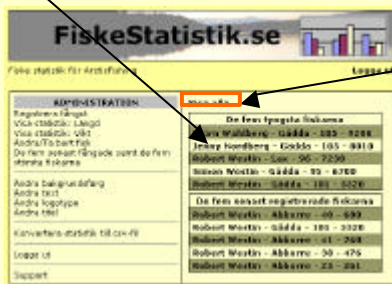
FiskeStatistik.se

Fiske statistik för Arctisfiskare

Logga ut

ADMINISTRATION
Registrera fångst
Visa statistik: Längd
Visa statistik: Vikt
Ändra/Ta bort fisk
De fem senast fångade samt de fem största fiskarna

Ändra bakgrundsfärg
Ändra text
Ändra logotype
Ändra titel

Konvertera statistik till csv-fil

Logga ut

Support

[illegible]

De fem tyngsta fiskarna
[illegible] Wahlberg - Gädda - 105 - 9200
Jenny Nordberg - Gädda - 105 - 8810
Robert Westin - Lax - 96 - 7250
Simon Westin - Gädda - 95 - 6700
Robert Westin - Gädda - 101 - 5320

De fem senast registrerade fiskarna
Robert Westin - Abborre - 40 - 660
Robert Westin - Gädda - 101 - 5320
Robert Westin - Abborre - 41 - 768
Robert Westin - Abborre - 30 - 476
Robert Westin - Abborre - 23 - 201